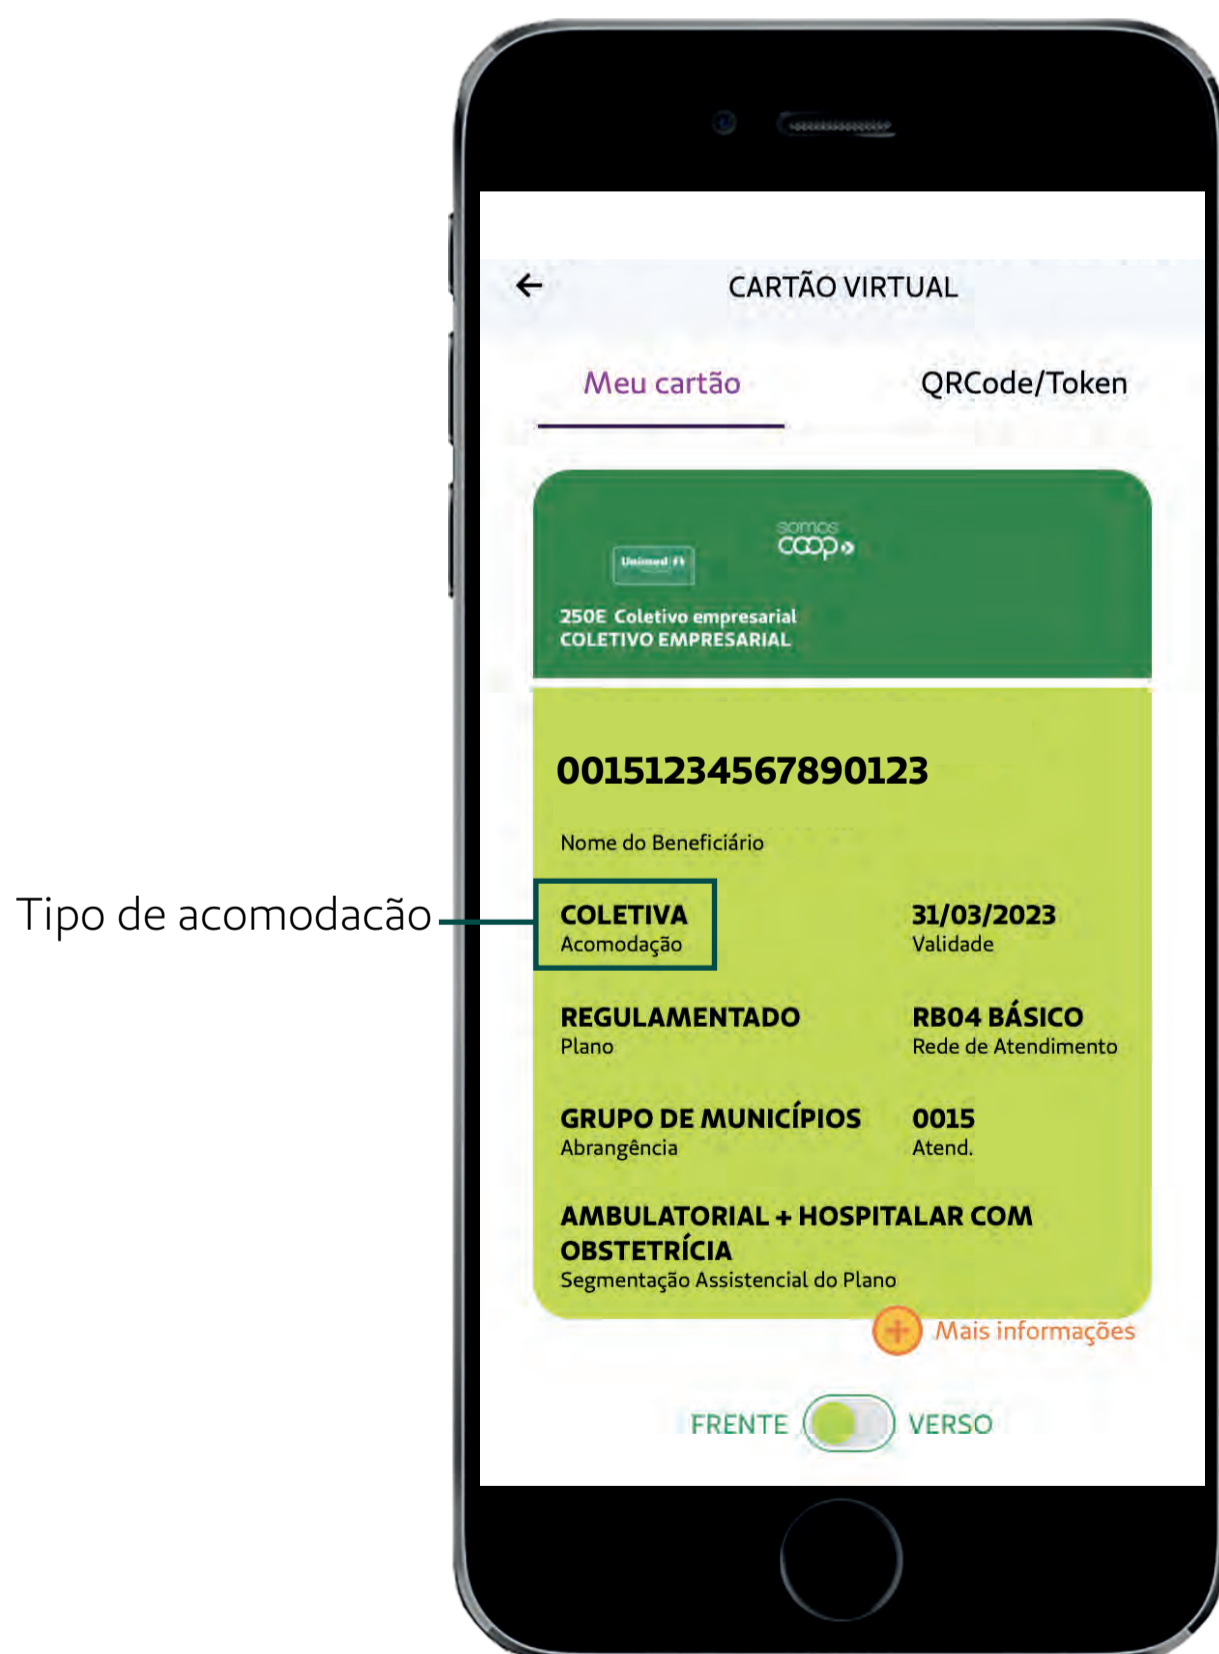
Tipo de acomodacão

CARTÃO VIRTUAL

Meu cartão

QRCode/Token

Unimed

somos coop

250E Coletivo empresarial
COLETIVO EMPRESARIAL

00151234567890123

Nome do Beneficiário

COLETIVA
Acomodação

31/03/2023
Validade

REGULAMENTADO
Plano

RB04 BÁSICO
Rede de Atendimento

GRUPO DE MUNICÍPIOS
Abrangência

0015
Atend.

AMBULATORIAL + HOSPITALAR COM OBSTETRÍCIA
Segmentação Assistencial do Plano

Mais informações

FRENTE

VERSO